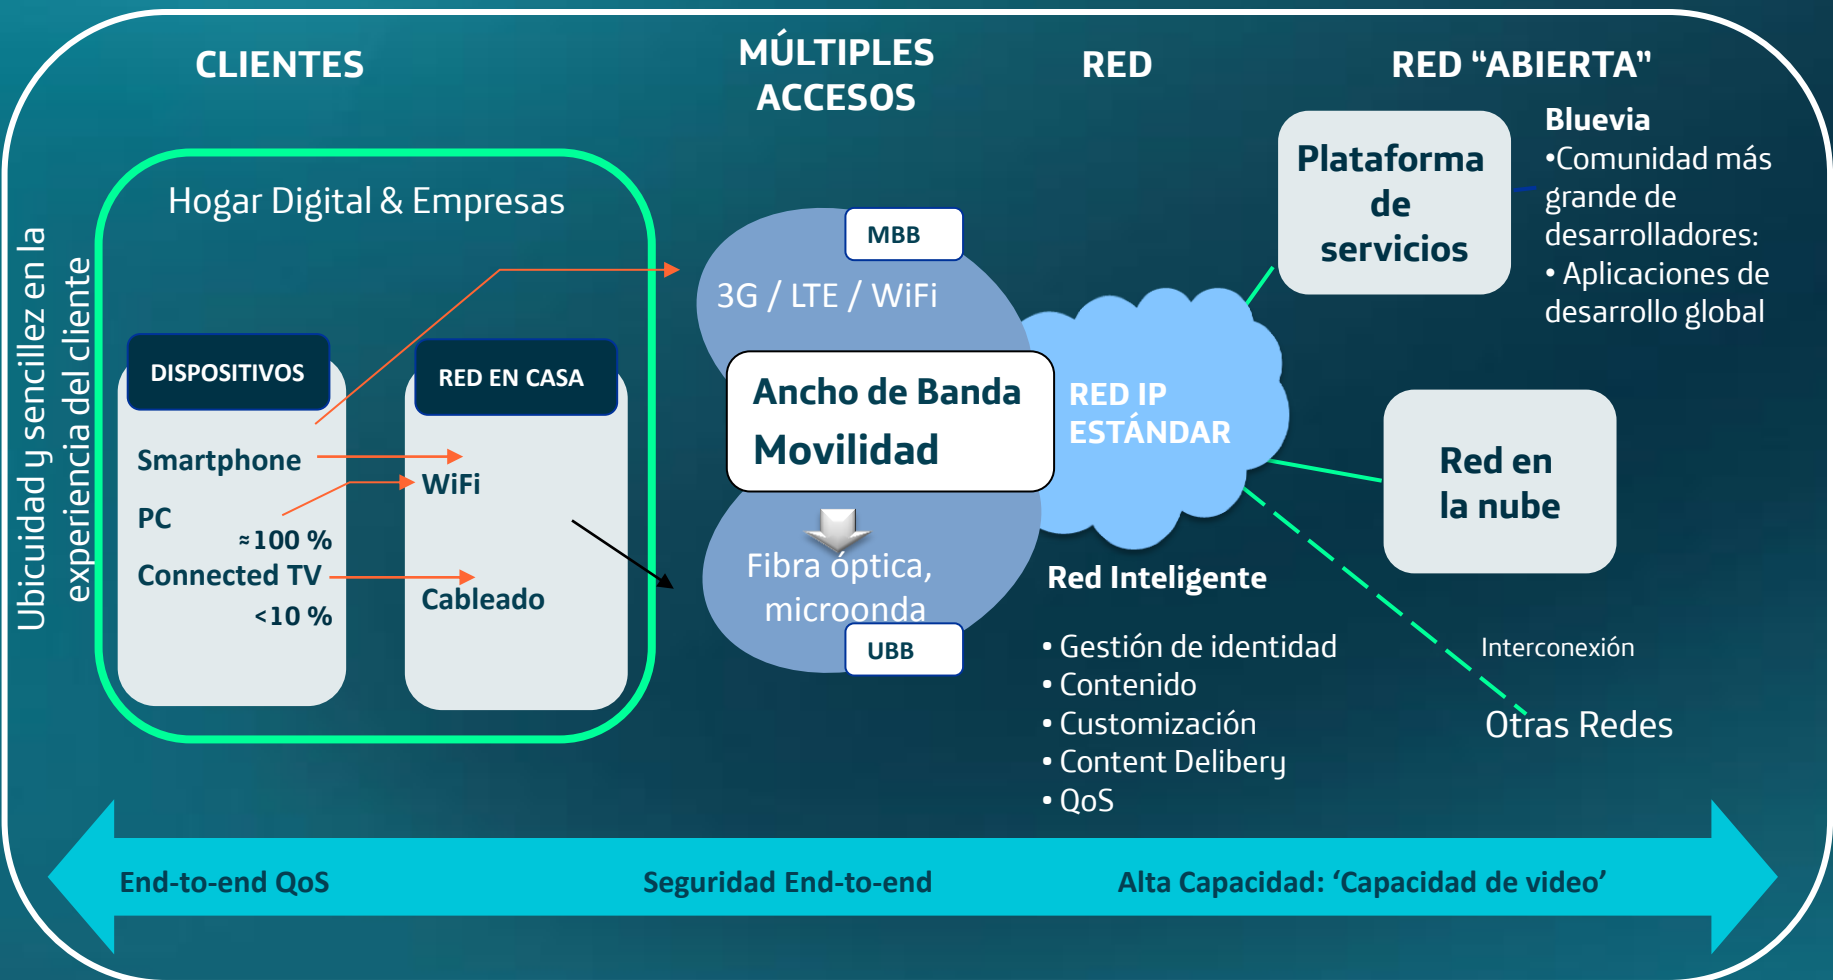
CLIENTES

MÚLTIPLES ACCESOS

RED

RED “ABIERTA”

Ubicuidad y sencillez en la experiencia del cliente

Hogar Digital & Empresas

DISPOSITIVOS

Smartphone

PC

≈100 %

Connected TV

<10 %

RED EN CASA

WiFi

Cableado

MBB

3G / LTE / WiFi

Ancho de Banda Movilidad

Fibra óptica, microonda

UBB

RED IP ESTÁNDAR

Red Inteligente

• Gestión de identidad
• Contenido
• Customización
• Content Delibery
• QoS

Plataforma de servicios

Bluevia
•Comunidad más grande de desarrolladores:
• Aplicaciones de desarrollo global

Red en la nube

Interconexión

Otras Redes

End-to-end QoS

Seguridad End-to-end

Alta Capacidad: ‘Capacidad de video’